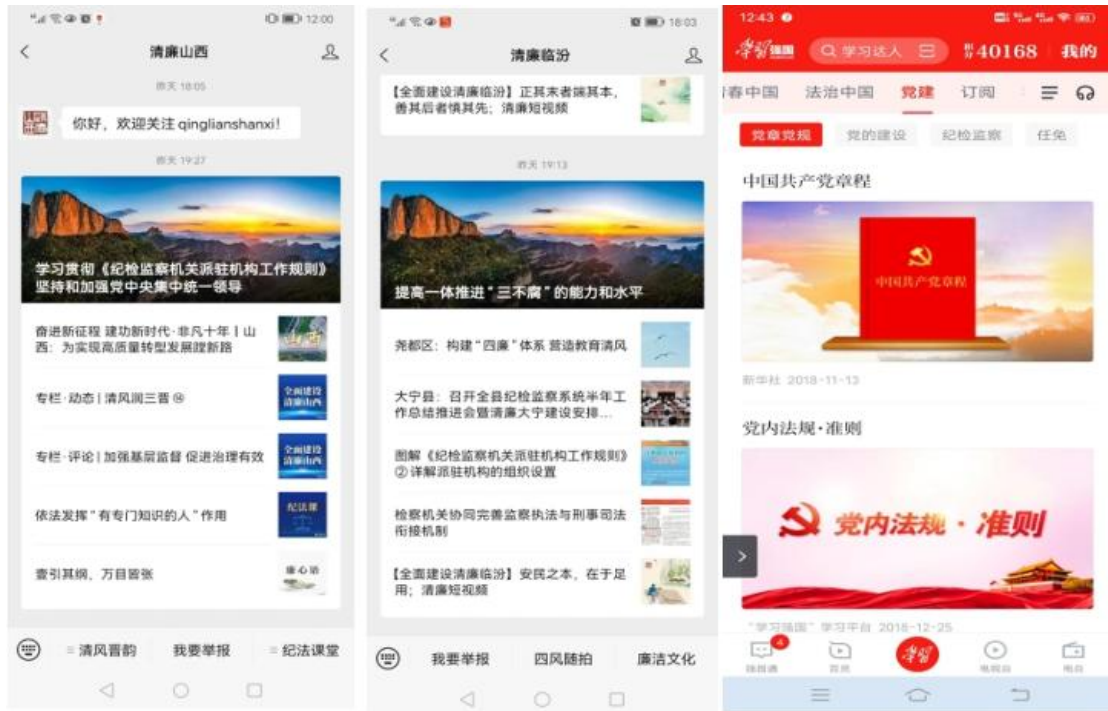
12:00

<

清廉山西

昨天 18:05

你好，欢迎关注 qinglianshanxi！

昨天 19:27

学习贯彻《纪检监察机关派驻机构工作规则》坚持和加强党中央集中统一领导

奋进新征程 建功新时代·非凡十年丨山西：为实现高质量转型发展蹚新路

专栏·动态丨清风润三晋 ⑭

全面建设清廉山西

专栏·评论丨加强基层监督 促进治理有效

全面建设清廉山西

依法发挥"有专门知识的人"作用

纪法课

壹引其纲，万目皆张

廉心语

≡清风晋韵　我要举报　≡纪法课堂

18:03

<

清廉临汾

【全面建设清廉临汾】正其末者端其本，善其后者慎其先；清廉短视频

昨天 19:13

提高一体推进"三不腐"的能力和水平

尧都区：构建"四廉"体系 营造教育清风

大宁县：召开全县纪检监察系统半年工作总结推进会暨清廉大宁建设安排...

图解《纪检监察机关派驻机构工作规则》② 详解派驻机构的组织设置

检察机关协同完善监察执法与刑事司法衔接机制

【全面建设清廉临汾】安民之本，在于足用；清廉短视频

我要举报　四风随拍　廉洁文化

12:43

学习强国　学习达人　积分 40168　我的

春中国　法治中国　党建　订阅

党章党规　党的建设　纪检监察　任免

中国共产党章程

中国共产党章程

新华社 2018-11-13

党内法规·准则

党内法规·准则

"学习强国"学习平台 2018-12-25

4

强国通　百灵　学习　电视台　电台